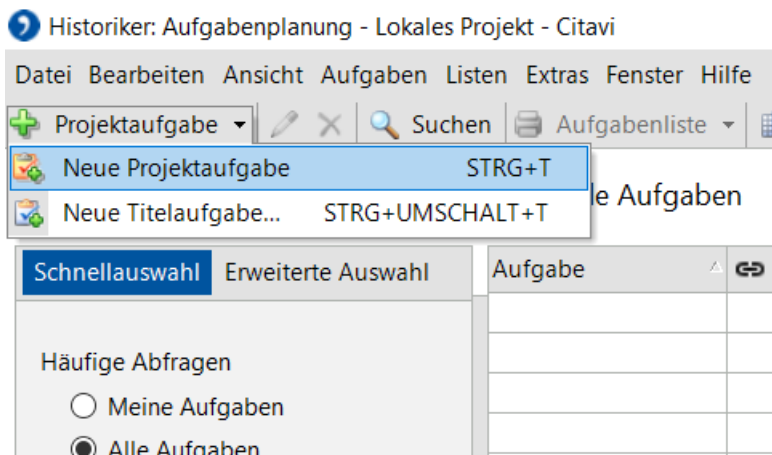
Historiker: Aufgabenplanung - Lokales Projekt - Citavi

Datei Bearbeiten Ansicht Aufgaben Listen Extras Fenster Hilfe

Projektaufgabe Suchen Aufgabenliste

Neue Projektaufgabe STRG+T

Neue Titelaufgabe... STRG+UMSCHALT+T

le Aufgaben

Schnellauswahl Erweiterte Auswahl

Aufgabe

Häufige Abfragen

Meine Aufgaben

Alle Aufgaben